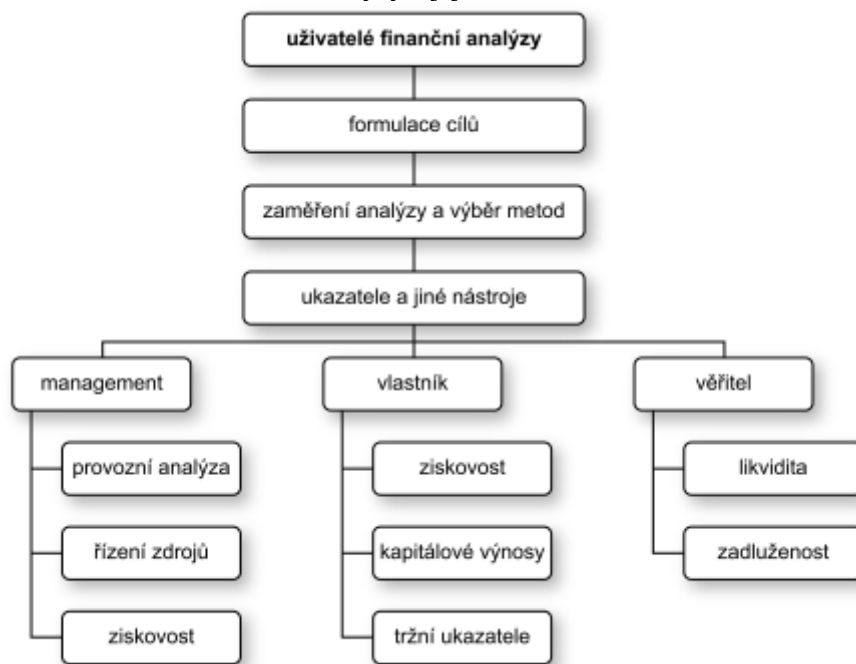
uživatelé finanční analýzy

formulace cílů

zaměření analýzy a výběr metod

ukazatele a jiné nástroje

management

provozní analýza

řízení zdrojů

ziskovost

vlastník

ziskovost

kapitálové výnosy

tržní ukazatele

věřitel

likvidita

zadluženost